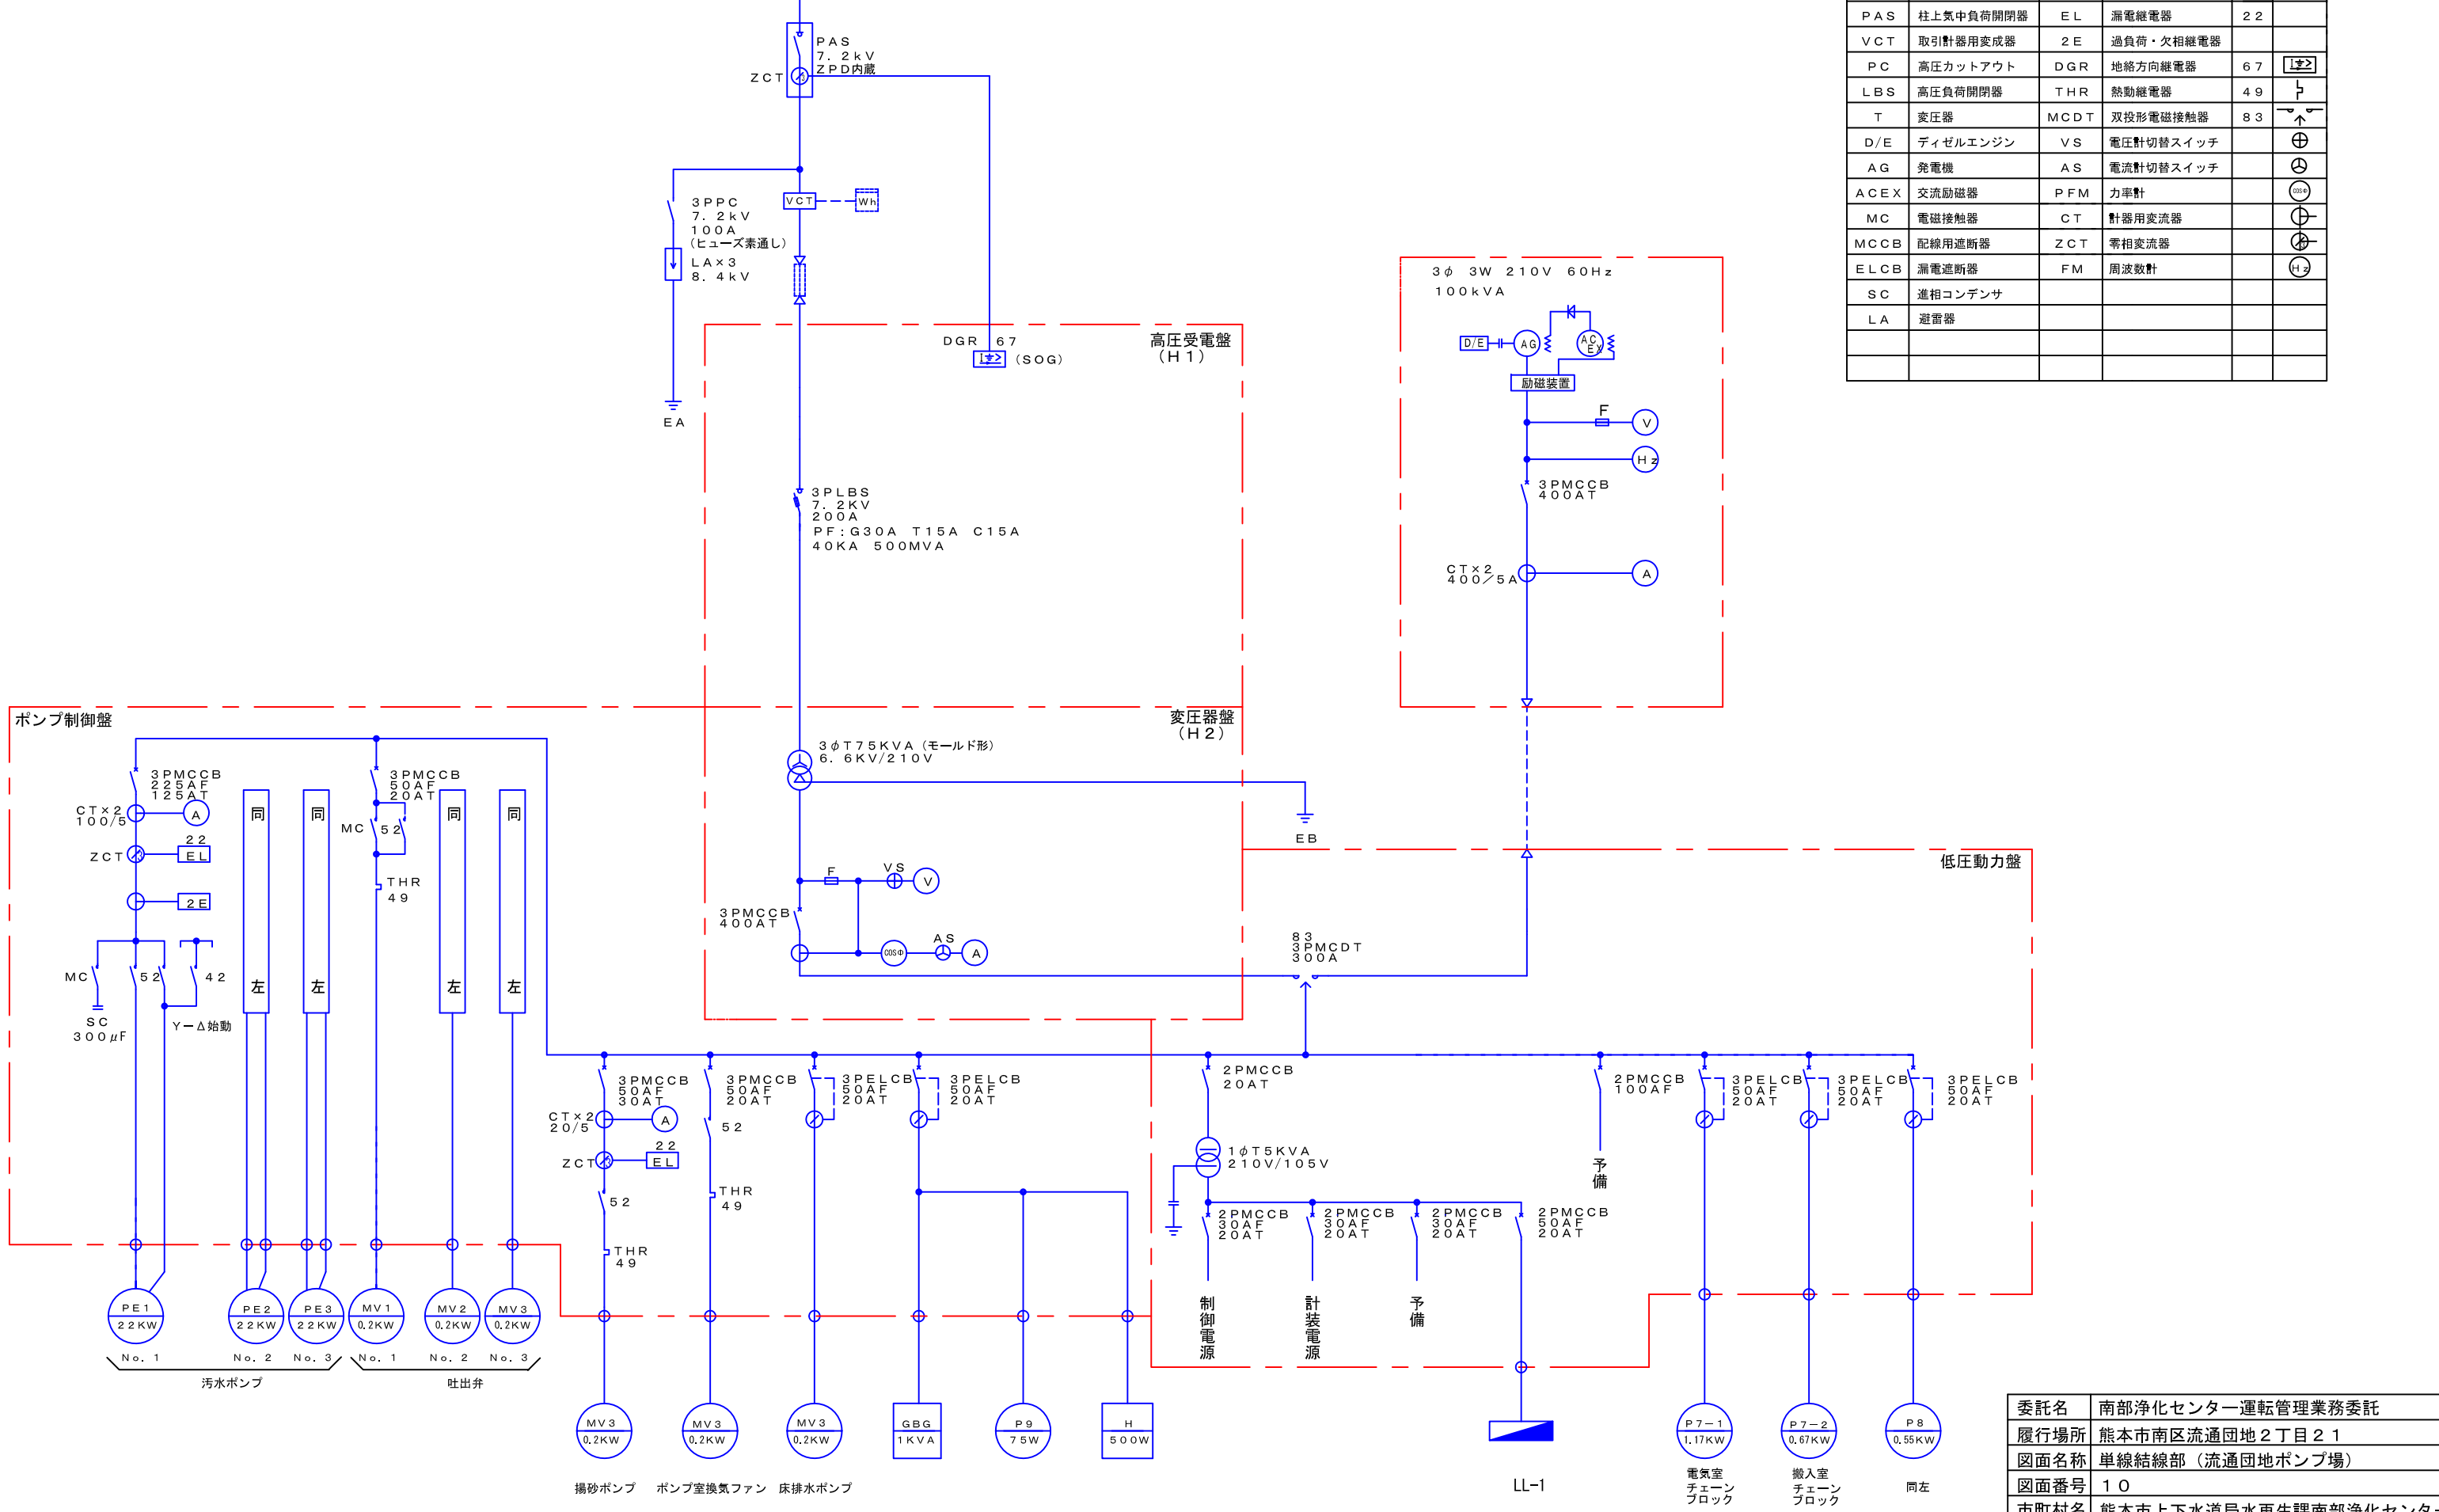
PAS
7.2kV
ZPD内蔵
ZCT

3PPC
7.2kV
100A
(ヒューズ素通し)
LA×3
8.4kV
EA

VCT
Wh

DGR 67
(SOG)
高圧受電盤
(H1)

3PLBS
7.2KV
200A
PF:G30A T15A C15A
40KA 500MVA

変圧器盤
(H2)
3φT75KVA (モールド形)
6.6KV/210V
EB

F
VS
V
3PMCCB
400AT
cosΦ
AS
A

83
3PMCDT
300A

3φ 3W 210V 60Hz
100kVA
D/E
AG
AC EX
励磁装置
F
V
Hz
3PMCCB
400AT
CT×2
400/5A
A

低圧動力盤

ポンプ制御盤
3PMCCB
225AF
125AT
CT×2
100/5
A
22
ZCT
EL
2E
MC
52
42
SC
300μF
Y−Δ始動
同
左
同
左
3PMCCB
50AF
20AT
MC
52
THR
49
同
左
同
左

PE1
22KW
PE2
22KW
PE3
22KW
MV1
0.2KW
MV2
0.2KW
MV3
0.2KW
No.1
No.2
No.3
No.1
No.2
No.3
汚水ポンプ
吐出弁

3PMCCB
50AF
30AT
CT×2
20/5
A
22
ZCT
EL
52
THR
49
3PMCCB
50AF
20AT
52
THR
49
3PELCB
50AF
20AT
3PELCB
50AF
20AT

MV3
0.2KW
MV3
0.2KW
MV3
0.2KW
GBG
1KVA
P9
75W
H
500W
揚砂ポンプ
ポンプ室換気ファン
床排水ポンプ

2PMCCB
20AT
1φT5KVA
210V/105V
2PMCCB
30AF
20AT
2PMCCB
30AF
20AT
2PMCCB
30AF
20AT
2PMCCB
50AF
20AT
制御電源
計装電源
予備
LL-1

2PMCCB
100AF
予備
3PELCB
50AF
20AT
3PELCB
50AF
20AT
3PELCB
50AF
20AT
P7−1
1.17KW
P7−2
0.67KW
P8
0.55KW
電気室
チェーン
ブロック
搬入室
チェーン
ブロック
同左

| PAS | 柱上気中負荷開閉器 | EL | 漏電継電器 | 22 | |
|---|---|---|---|---|---|
| VCT | 取引計器用変成器 | 2E | 過負荷・欠相継電器 | | |
| PC | 高圧カットアウト | DGR | 地絡方向継電器 | 67 | |
| LBS | 高圧負荷開閉器 | THR | 熱動継電器 | 49 | |
| T | 変圧器 | MCDT | 双投形電磁接触器 | 83 | |
| D/E | ディゼルエンジン | VS | 電圧計切替スイッチ | | |
| AG | 発電機 | AS | 電流計切替スイッチ | | |
| ACEX | 交流励磁器 | PFM | 力率計 | | cosΦ |
| MC | 電磁接触器 | CT | 計器用変流器 | | |
| MCCB | 配線用遮断器 | ZCT | 零相変流器 | | |
| ELCB | 漏電遮断器 | FM | 周波数計 | | Hz |
| SC | 進相コンデンサ | | | | |
| LA | 避雷器 | | | | |
| | | | | | |
| | | | | | |

| 委託名 | 南部浄化センター運転管理業務委託 |
|---|---|
| 履行場所 | 熊本市南区流通団地2丁目21 |
| 図面名称 | 単線結線部(流通団地ポンプ場) |
| 図面番号 | 10 |
| 市町村名 | 熊本市上下水道局水再生課南部浄化センタ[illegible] |